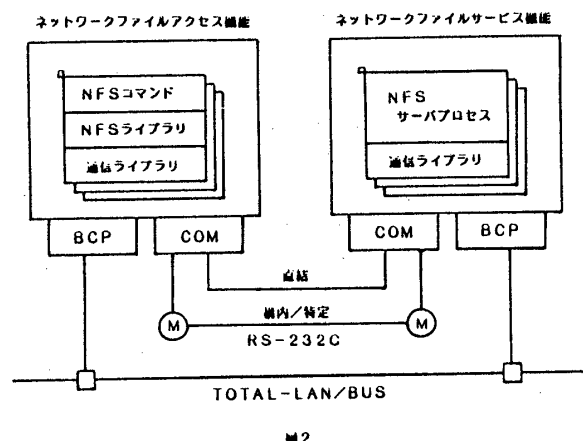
ネットワークファイルアクセス機能

NFSコマンド

NFSライブラリ

通信ライブラリ

BCP

COM

ネットワークファイルサービス機能

NFS
サーバプロセス

通信ライブラリ

COM

BCP

直結

構内／特定

M

M

RS-232C

TOTAL-LAN/BUS

図2